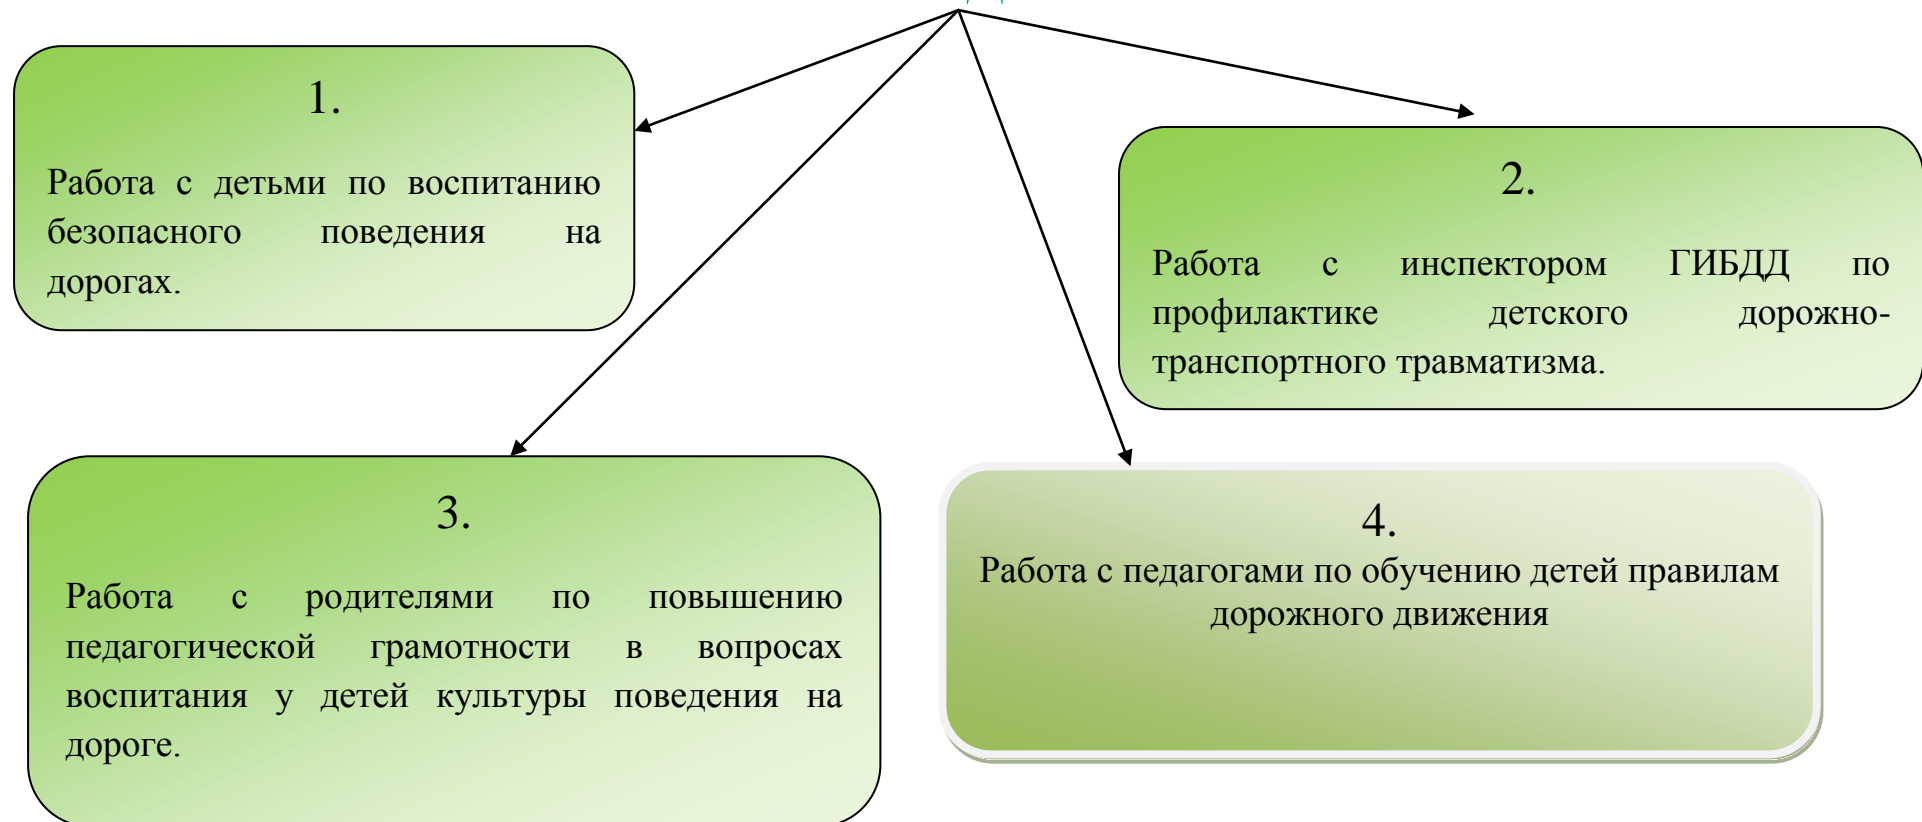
1.

Работа с детьми по воспитанию безопасного поведения на дорогах.

2.

Работа с инспектором ГИБДД по профилактике детского дорожно-транспортного травматизма.

3.

Работа с родителями по повышению педагогической грамотности в вопросах воспитания у детей культуры поведения на дороге.

4.

Работа с педагогами по обучению детей правилам дорожного движения